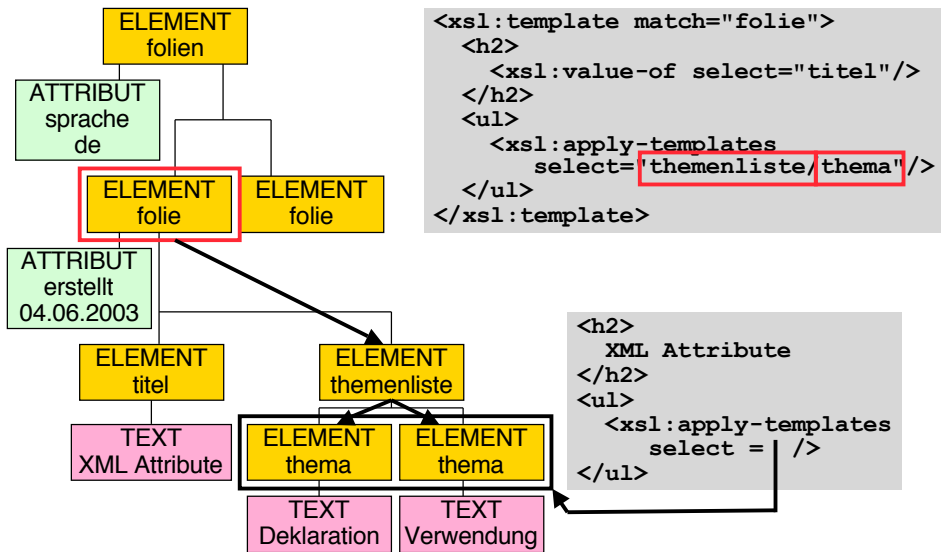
ELEMENT
folien

ATTRIBUT
sprache
de

ELEMENT
folie

ELEMENT
folie

ATTRIBUT
erstellt
04.06.2003

ELEMENT
titel

ELEMENT
themenliste

TEXT
XML Attribute

ELEMENT
thema

ELEMENT
thema

TEXT
Deklaration

TEXT
Verwendung

```
<xsl:template match="folie">
  <h2>
    <xsl:value-of select="titel"/>
  </h2>
  <ul>
    <xsl:apply-templates
      select="themenliste/thema"/>
  </ul>
</xsl:template>
```

```
<h2>
  XML Attribute
</h2>
<ul>
  <xsl:apply-templates
    select = | />
</ul>
```